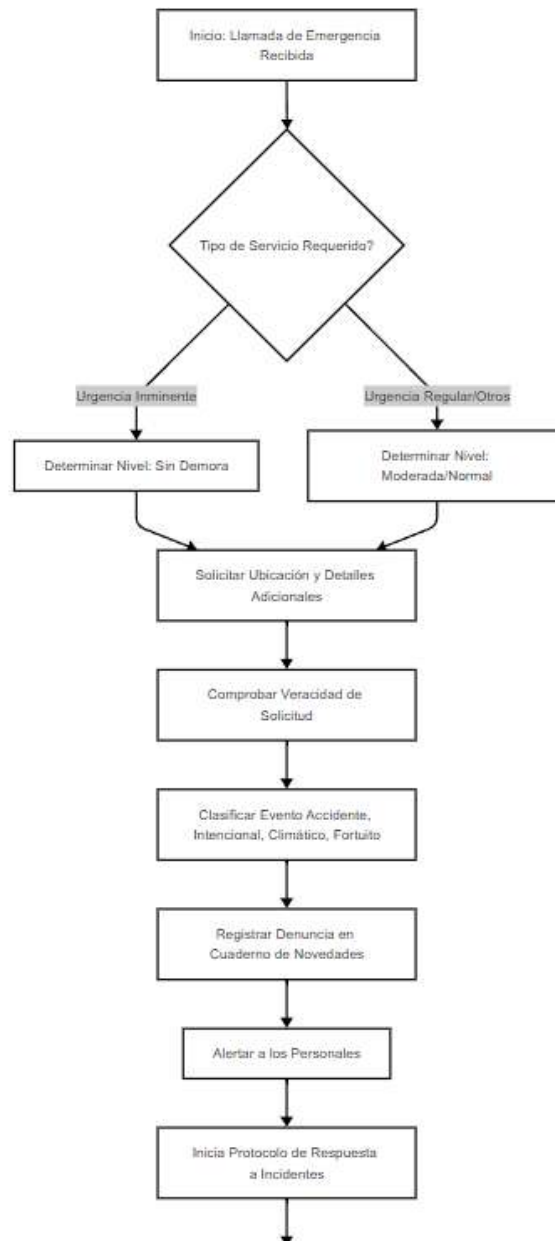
Inicio: Llamada de Emergencia Recibida

Tipo de Servicio Requerido?

Urgencia Inminente

Urgencia Regular/Otros

Determinar Nivel: Sin Demora

Determinar Nivel: Moderada/Normal

Solicitar Ubicación y Detalles Adicionales

Comprobar Veracidad de Solicitud

Clasificar Evento Accidente, Intencional, Climático, Fortuito

Registrar Denuncia en Cuaderno de Novedades

Alertar a los Personales

Inicia Protocolo de Respuesta a Incidentes